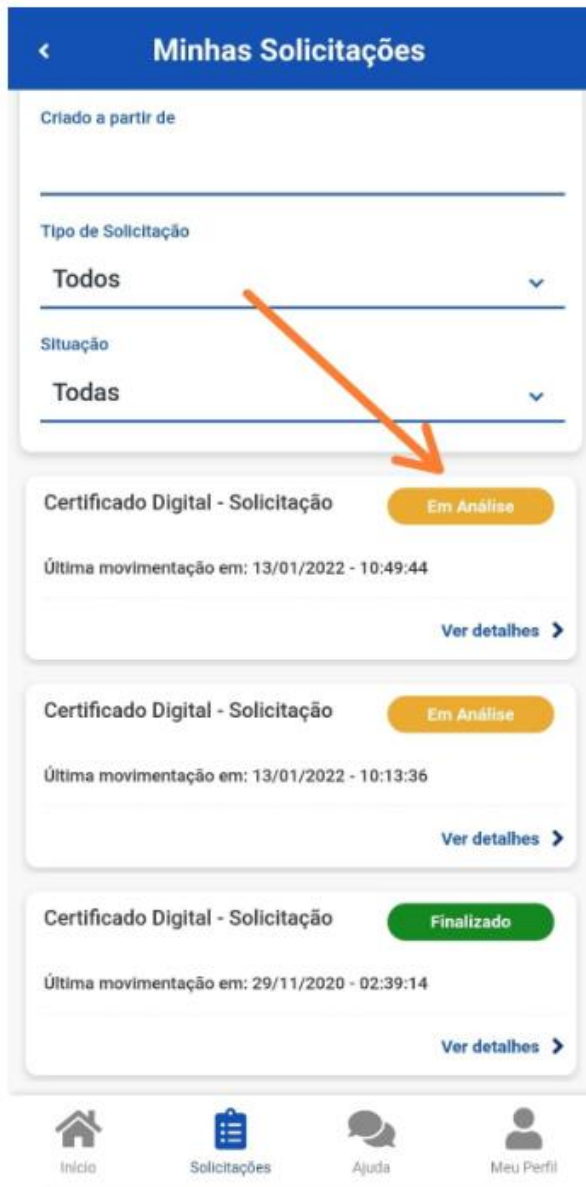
<

Minhas Solicitações

Criado a partir de

Tipo de Solicitação

Todos

Situação

Todas

Certificado Digital - Solicitação

Em Análise

Última movimentação em: 13/01/2022 - 10:49:44

Ver detalhes >

Certificado Digital - Solicitação

Em Análise

Última movimentação em: 13/01/2022 - 10:13:36

Ver detalhes >

Certificado Digital - Solicitação

Finalizado

Última movimentação em: 29/11/2020 - 02:39:14

Ver detalhes >

Início

Solicitações

Ajuda

Meu Perfil